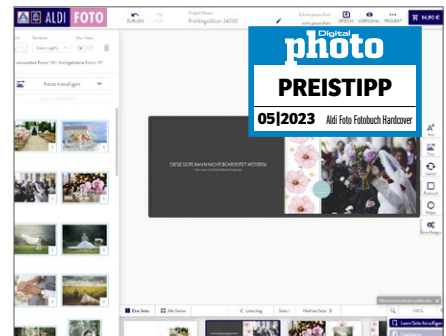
ALDI FOTO

ZURÜCK

Projekt Name: Fotobuch Hardcover 21x28 / 24 Seiten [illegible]

Änderungen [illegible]

SPEICHERN

VORSCHAU

PROJEKT

64,90 €

Fotos hinzufügen

Digital
photo
PREISTIPP
05|2023 Aldi Foto Fotobuch Hardcover

DIESE SEITE KANN NICHT BEARBEITET WERDEN

Eine Seite

Alle Seiten

Umschlag

Seite 1

Nächste Seite

100%

Leere Seite hinzufügen